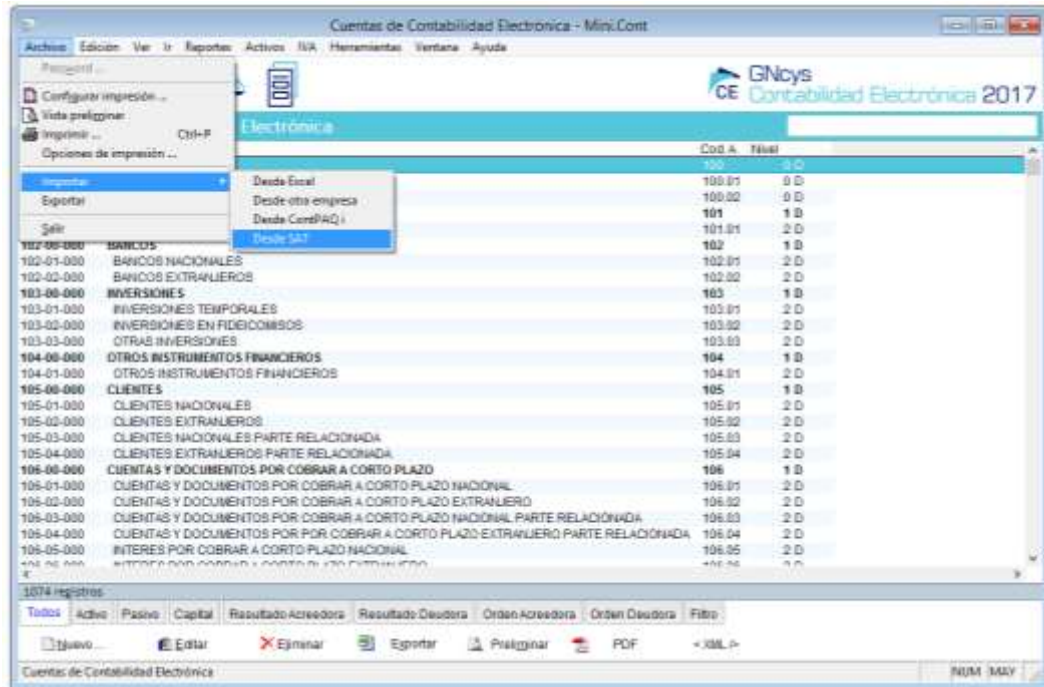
Cuentas de Contabilidad Electronica - Mini.Cont

Archivo Edición Ver Ir Reportes Activos IVA Herramientas Ventana Ayuda

Password ...
Configurar impresión ...
Vista preliminar
Imprimir ... Ctrl+P
Opciones de impresión ...
Importar
Exportar
Salir

Desde Excel
Desde otra empresa
Desde ContPAQ i
Desde SAT

GNcys
CE Contabilidad Electrónica 2017

Electrónica

| | | Cod.A. | Nivel |
|---|---|---|---|
| | | 100 | 0 D |
| | | 100.01 | 0 D |
| | | 100.02 | 0 D |
| | | 101 | 1 D |
| | | 101.01 | 2 D |
| 102-00-000 | BANCOS | 102 | 1 D |
| 102-01-000 | BANCOS NACIONALES | 102.01 | 2 D |
| 102-02-000 | BANCOS EXTRANJEROS | 102.02 | 2 D |
| 103-00-000 | INVERSIONES | 103 | 1 D |
| 103-01-000 | INVERSIONES TEMPORALES | 103.01 | 2 D |
| 103-02-000 | INVERSIONES EN FIDEICOMISOS | 103.02 | 2 D |
| 103-03-000 | OTRAS INVERSIONES | 103.03 | 2 D |
| 104-00-000 | OTROS INSTRUMENTOS FINANCIEROS | 104 | 1 D |
| 104-01-000 | OTROS INSTRUMENTOS FINANCIEROS | 104.01 | 2 D |
| 105-00-000 | CLIENTES | 105 | 1 D |
| 105-01-000 | CLIENTES NACIONALES | 105.01 | 2 D |
| 105-02-000 | CLIENTES EXTRANJEROS | 105.02 | 2 D |
| 105-03-000 | CLIENTES NACIONALES PARTE RELACIONADA | 105.03 | 2 D |
| 105-04-000 | CLIENTES EXTRANJEROS PARTE RELACIONADA | 105.04 | 2 D |
| 106-00-000 | CUENTAS Y DOCUMENTOS POR COBRAR A CORTO PLAZO | 106 | 1 D |
| 106-01-000 | CUENTAS Y DOCUMENTOS POR COBRAR A CORTO PLAZO NACIONAL | 106.01 | 2 D |
| 106-02-000 | CUENTAS Y DOCUMENTOS POR COBRAR A CORTO PLAZO EXTRANJERO | 106.02 | 2 D |
| 106-03-000 | CUENTAS Y DOCUMENTOS POR COBRAR A CORTO PLAZO NACIONAL PARTE RELACIONADA | 106.03 | 2 D |
| 106-04-000 | CUENTAS Y DOCUMENTOS POR COBRAR A CORTO PLAZO EXTRANJERO PARTE RELACIONADA | 106.04 | 2 D |
| 106-05-000 | INTERES POR COBRAR A CORTO PLAZO NACIONAL | 106.05 | 2 D |
| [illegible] | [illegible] | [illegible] | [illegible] |

1074 registros

Todos Activo Pasivo Capital Resultado Acreedora Resultado Deudora Orden Acreedora Orden Deudora Filtro

Nuevo ... Editar Eliminar Exportar Preliminar PDF <XML/>

Cuentas de Contabilidad Electrónica NUM MAY